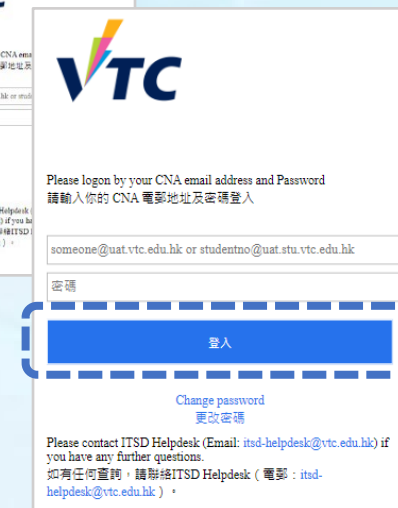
CNA emai
郵地址及

hk or stude

) Helpdesk
) if you ha
請聯絡ITSD H
)。

VTC

Please logon by your CNA email address and Password
請輸入你的 CNA 電郵地址及密碼登入

someone@uat.vtc.edu.hk or studentno@uat.stu.vtc.edu.hk

密碼

登入

Change password
更改密碼

Please contact ITSD Helpdesk (Email: itsd-helpdesk@vtc.edu.hk) if you have any further questions.
如有任何查詢，請聯絡ITSD Helpdesk（電郵：itsd-helpdesk@vtc.edu.hk）。